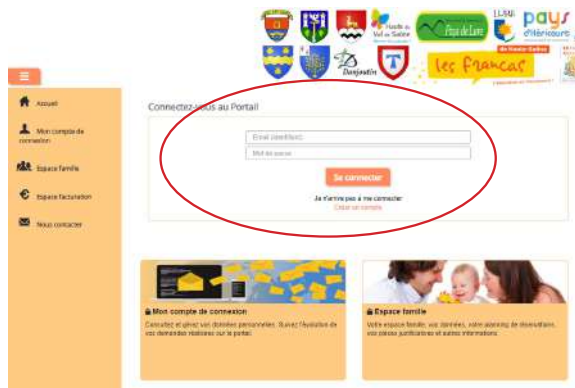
Haute de Val de Saône

Pays de Lure

pays d'Héricourt

Danjoutin

les francas

de Haute-Saône

≡

Accueil

Mon compte de connexion

Espace famille

Espace facturation

Nous contacter

Connectez-vous au Portail

Email (identifiant)

Mot de passe

Se connecter

Je n'arrive pas à me connecter

Créer un compte

Mon compte de connexion

Consultez et gérez vos données personnelles. Suivez l'évolution de vos demandes réalisées sur le portail.

Espace famille

Votre espace famille, vos données, votre agenda de réservations, vos pièces justificatives et autres informations.